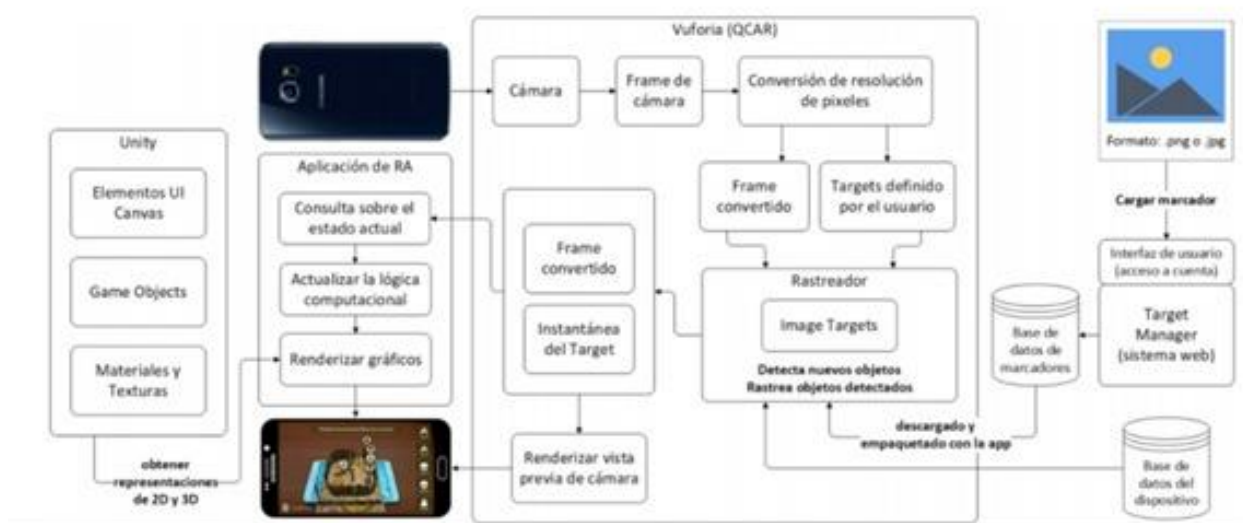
Vuforia (QCAR)

Cámara

Frame de cámara

Conversión de resolución de pixeles

Frame convertido

Targets definido por el usuario

Rastreador

Image Targets

Detecta nuevos objetos
Rastrea objetos detectados

Frame convertido

Instantánea del Target

Renderizar vista previa de cámara

Unity

Elementos UI Canvas

Game Objects

Materiales y Texturas

obtener representaciones de 2D y 3D

Aplicación de RA

Consulta sobre el estado actual

Actualizar la lógica computacional

Renderizar gráficos

Formato: .png o .jpg

Cargar marcador

Interfaz de usuario (acceso a cuenta)

Target Manager (sistema web)

Base de datos de marcadores

descargado y empaquetado con la app

Base de datos del dispositivo